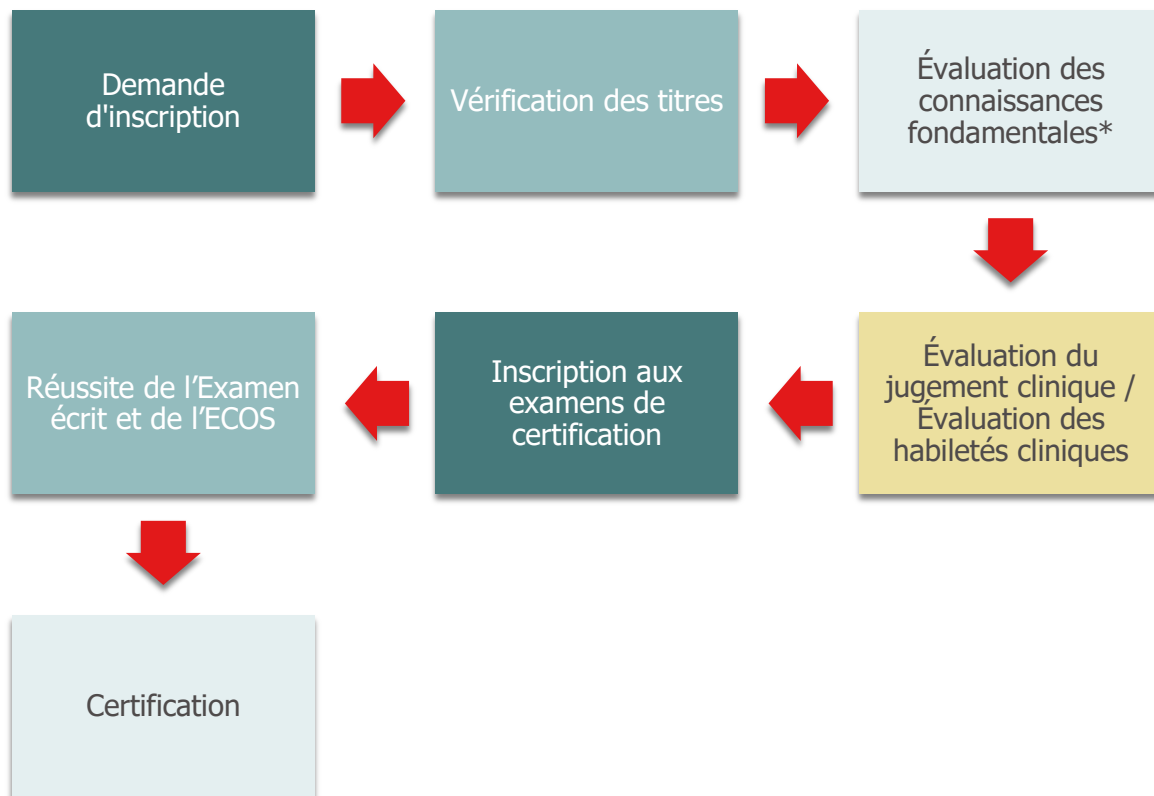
Demande d'inscription

Vérification des titres

Évaluation des connaissances fondamentales*

Évaluation du jugement clinique / Évaluation des habiletés cliniques

Inscription aux examens de certification

Réussite de l’Examen écrit et de l’ECOS

Certification